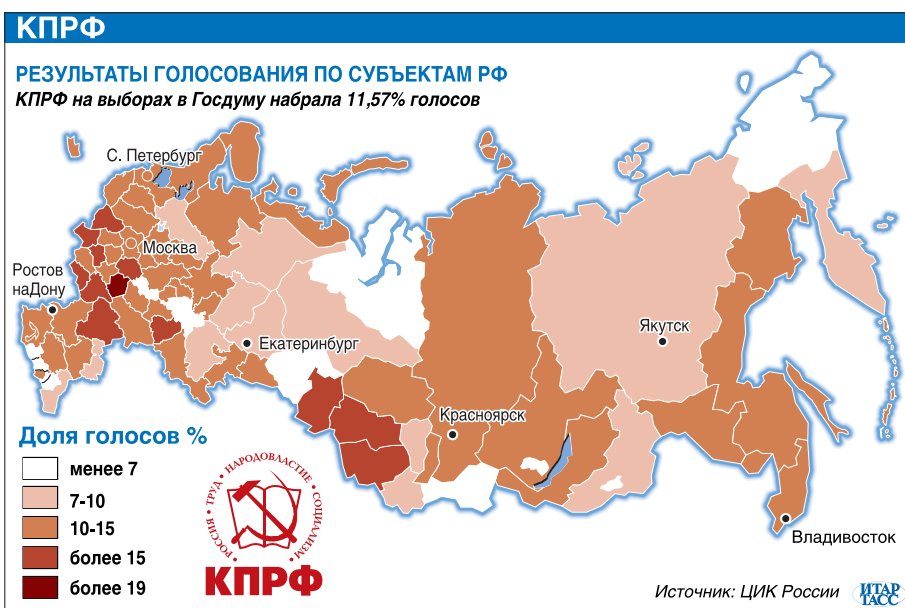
КПРФ

РЕЗУЛЬТАТЫ ГОЛОСОВАНИЯ ПО СУБЪЕКТАМ РФ

КПРФ на выборах в Госдуму набрала 11,57% голосов

С. Петербург

Москва

Ростов наДону

Екатеринбург

Якутск

Красноярск

Владивосток

Доля голосов %

менее 7

7-10

10-15

более 15

более 19

РОССИЯ · ТРУД · НАРОДОВЛАСТИЕ · СОЦИАЛИЗМ

КПРФ

Источник: ЦИК России

ИТАР ТАСС